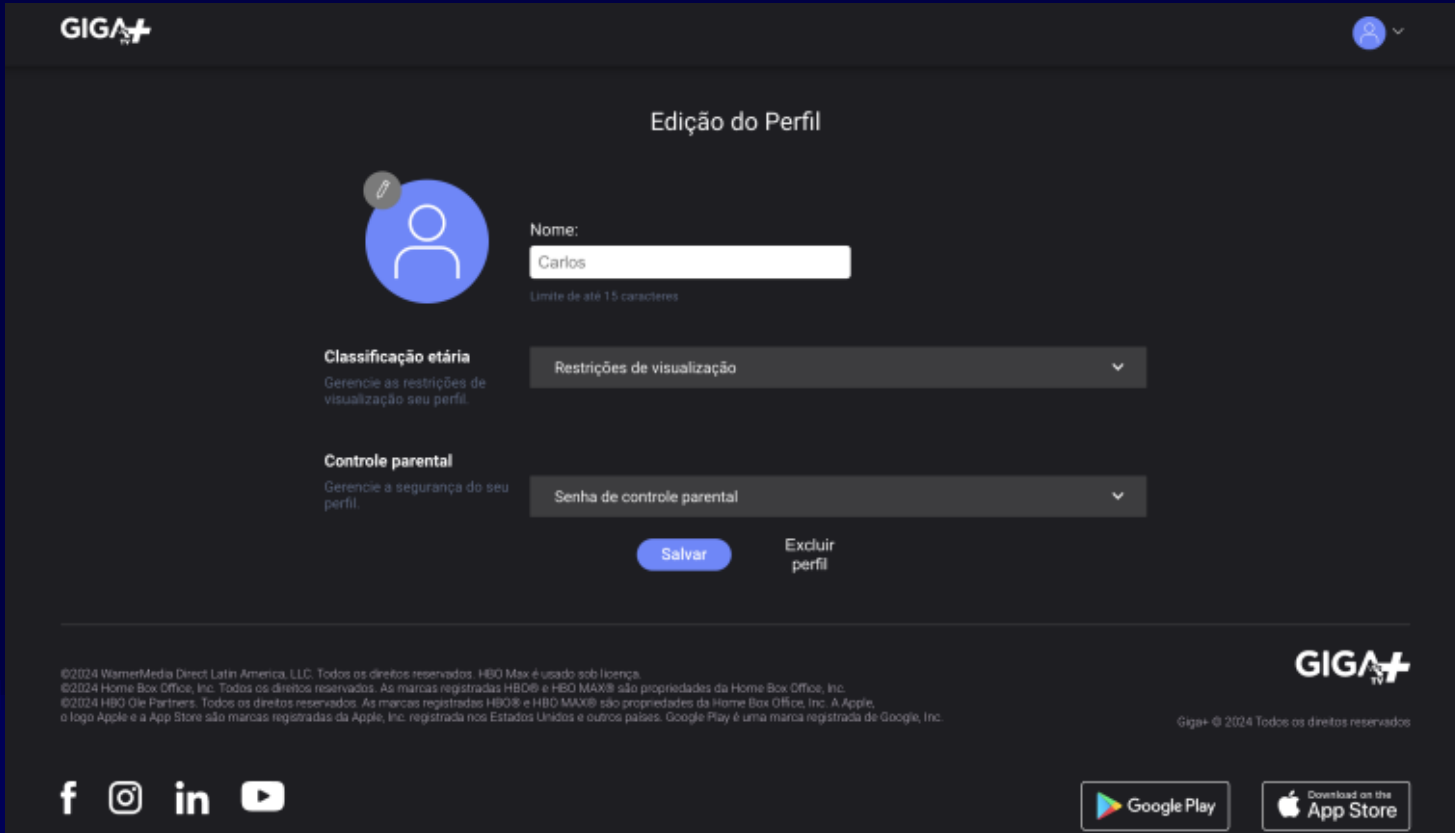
GIGA+ TV

Edição do Perfil

Nome:

Carlos

Limite de até 15 caracteres

Classificação etária

Gerencie as restrições de visualização seu perfil.

Restrições de visualização

Controle parental

Gerencie a segurança do seu perfil.

Senha de controle parental

Salvar

Excluir perfil

©2024 WarnerMedia Direct Latin America, LLC. Todos os direitos reservados. HBO Max é usado sob licença.
©2024 Home Box Office, Inc. Todos os direitos reservados. As marcas registradas HBO® e HBO MAX® são propriedades da Home Box Office, Inc.
©2024 HBO Ole Partners. Todos os direitos reservados. As marcas registradas HBO® e HBO MAX® são propriedades da Home Box Office, Inc. A Apple, o logo Apple e a App Store são marcas registradas da Apple, Inc. registrada nos Estados Unidos e outros países. Google Play é uma marca registrada de Google, Inc.

GIGA+ TV

Giga+ © 2024 Todos os direitos reservados

Google Play

Download on the App Store